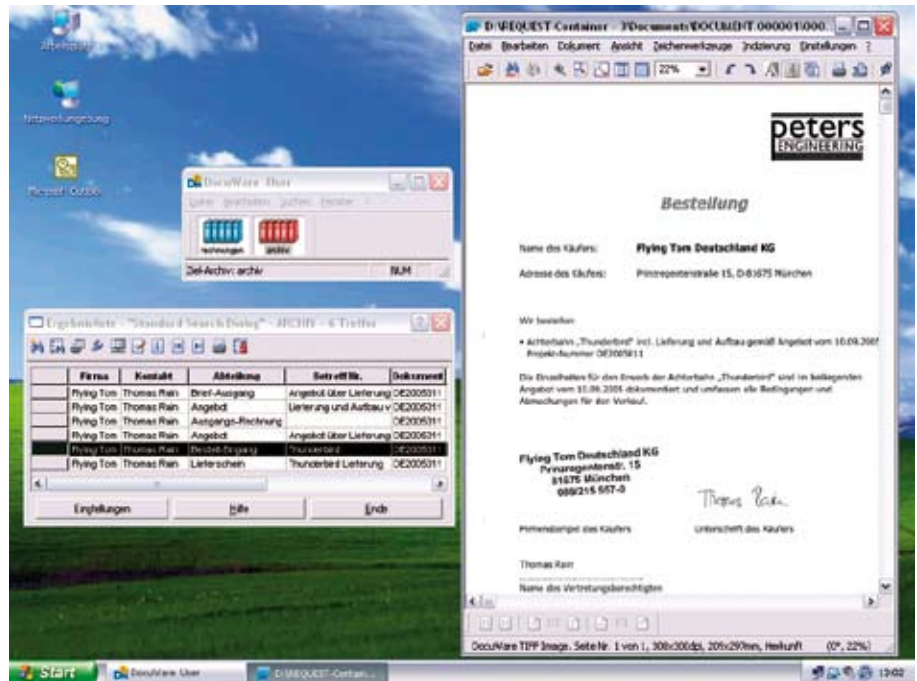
Arbeitsplatz

Netzwerkumgebung

Microsoft Outlook

DocuWare User

Datei Bearbeiten Suchen Fenster ?

rechnungen archiv

Ziel-Archiv: archiv NUM

Ergebnisliste - "Standard Search Dialog" - ARCHIV - 6 Treffer

| | Firma | Kontakt | Abteilung | Betreff für. | Dokument |
|---|---|---|---|---|---|
| | Flying Tom | Thomas Rain | Brief-Ausgang | Angebot über Lieferung | DE200511 |
| | Flying Tom | Thomas Rain | Angebot | Lieferung und Aufbau v | DE200511 |
| | Flying Tom | Thomas Rain | Ausgangs-Rechnung | | DE200511 |
| | Flying Tom | Thomas Rain | Angebot | Angebot über Lieferung | DE200511 |
| | Flying Tom | Thomas Rain | Bestell-Eingang | Thunderbird | DE200511 |
| | Flying Tom | Thomas Rain | Lieferschein | Thunderbird Lieferung | DE200511 |

Einstellungen Hilfe Ende

D:\REQUEST Container - ?Documents\DOCUMENT 000001000...

Datei Bearbeiten Dokument Ansicht Zeichenwerkzeuge Indizierung Einstellungen ?

22%

peters ENGINEERING

Bestellung

Name des Käufers: Flying Tom Deutschland KG

Adresse des Käufers: Prinzregentenstraße 15, D-81675 München

Wir bestellen:

• Achterbahn „Thunderbird" incl. Lieferung und Aufbau gemäß Angebot vom 10.09.2005 Projekt-Nummer DE2005811

Die Einzelheiten für den Erwerb der Achterbahn „Thunderbird" sind im beiliegenden Angebot vom 10.09.2005 dokumentiert und umfassen alle Bedingungen und Abmachungen für den Verkauf.

Flying Tom Deutschland KG
Prinzregentenstr. 15
81675 München
089/215 557-0

Thomas Rain

Firmenstempel des Käufers Unterschrift des Käufers

Thomas Rain

Name des Vertretungsberechtigten

DocuWare TIFF Image, Seite Nr. 1 von 1, 300x300dpi, 205x297mm, Herkunft (0°, 22%)

Start DocuWare User D:\REQUEST-Contain... 13:02